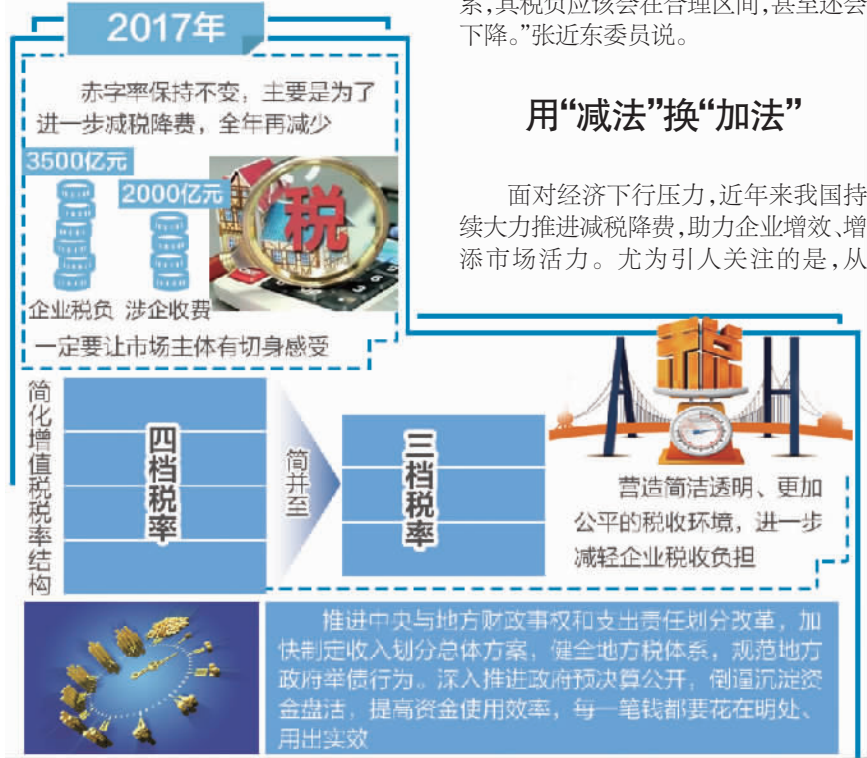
2017年

系，其税负应该会在合理区间，甚至还会下降。"张近东委员说。

用"减法"换"加法"

面对经济下行压力，近年来我国持续大力推进减税降费，助力企业增效、增添市场活力。尤为引人关注的是，从

赤字率保持不变，主要是为了进一步减税降费，全年再减少

3500亿元

2000亿元

企业税负 涉企收费

一定要让市场主体有切身感受

简化增值税税率结构

四档税率

简并至

三档税率

营造简洁透明、更加公平的税收环境，进一步减轻企业税收负担

推进中央与地方财政事权和支出责任划分改革，加快制定收入划分总体方案，健全地方税体系，规范地方政府举债行为。深入推进政府预决算公开，倒逼沉淀资金盘活，提高资金使用效率，每一笔钱都要花在明处、用出实效